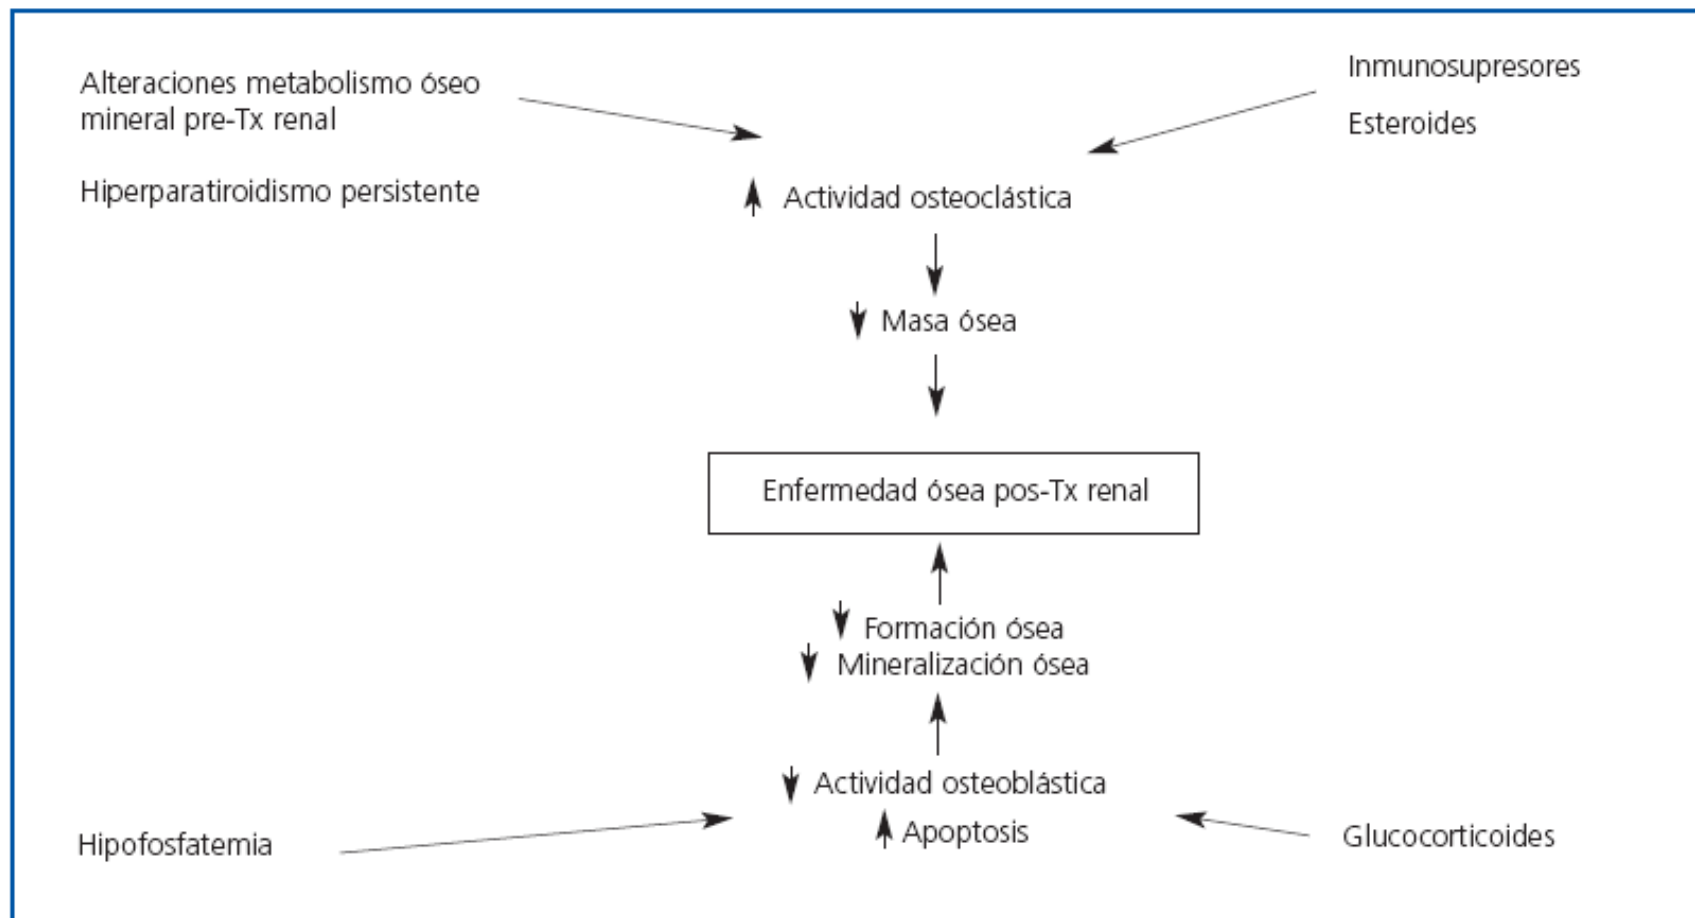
Alteraciones metabolismo óseo mineral pre-Tx renal

Hiperparatiroidismo persistente

Inmunosupresores

Esteroides

↑ Actividad osteoclástica

↓ Masa ósea

Enfermedad ósea pos-Tx renal

↓ Formación ósea
↓ Mineralización ósea

↓ Actividad osteoblástica
↑ Apoptosis

Hipofosfatemia

Glucocorticoides